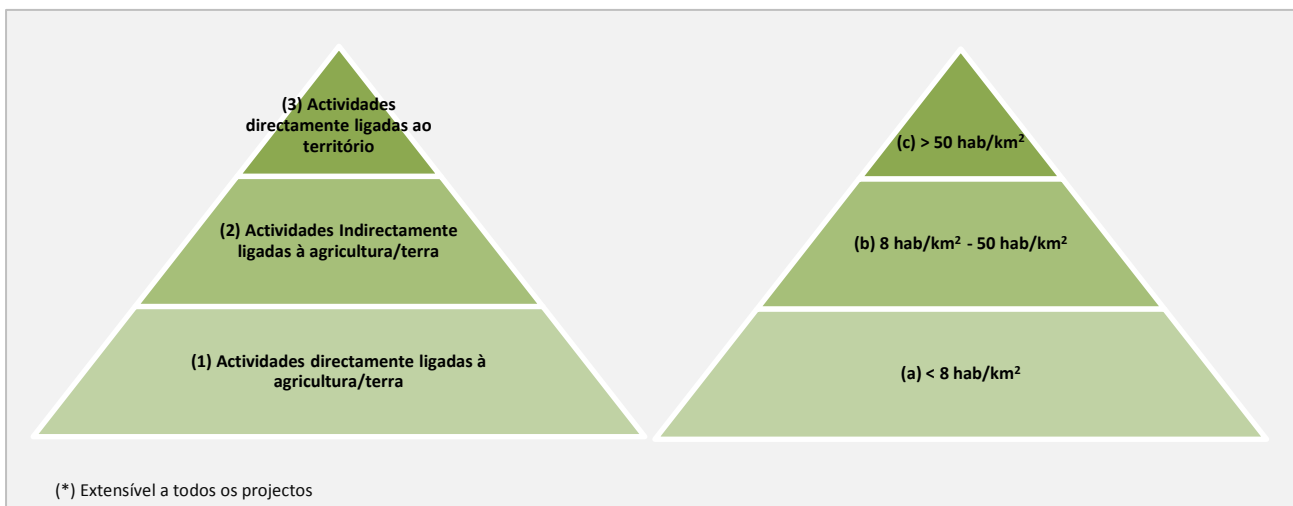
(3) Actividades directamente ligadas ao território

(2) Actividades Indirectamente ligadas à agricultura/terra

(1) Actividades directamente ligadas à agricultura/terra

(c) > 50 hab/km²

(b) 8 hab/km² - 50 hab/km²

(a) < 8 hab/km²

(*) Extensível a todos os projectos